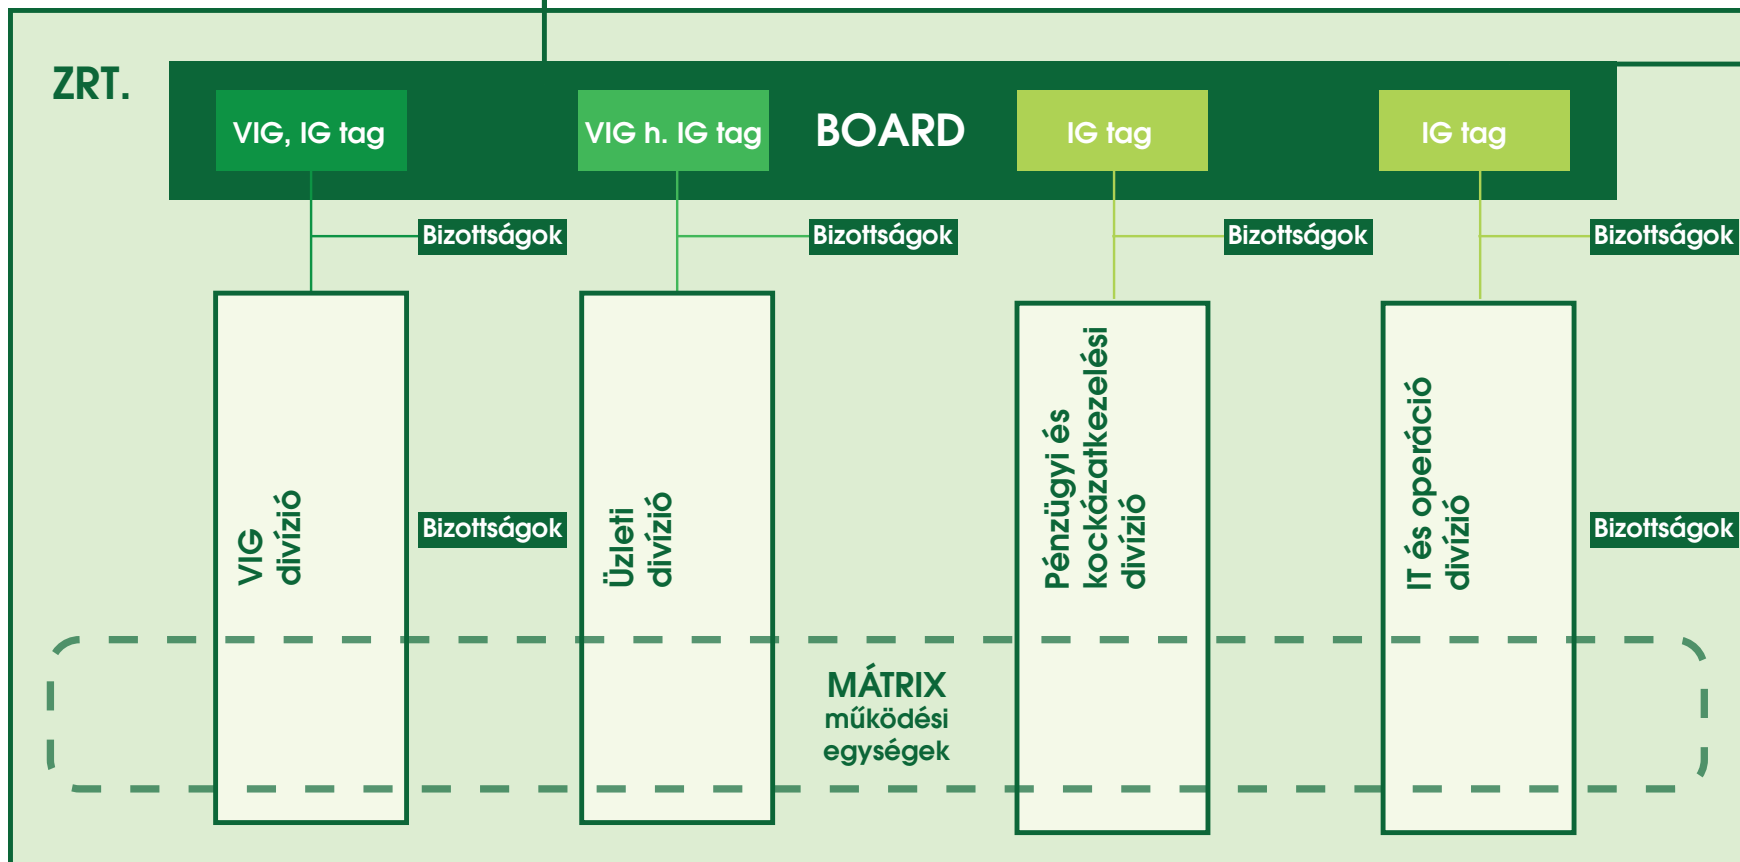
ZRT.

VIG, IG tag

VIG h. IG tag

BOARD

IG tag

IG tag

Bizottságok

Bizottságok

Bizottságok

Bizottságok

VIG divízió

Bizottságok

Üzleti divízió

Pénzügyi és kockázatkezelési divízió

IT és operáció divízió

Bizottságok

MÁTRIX működési egységek